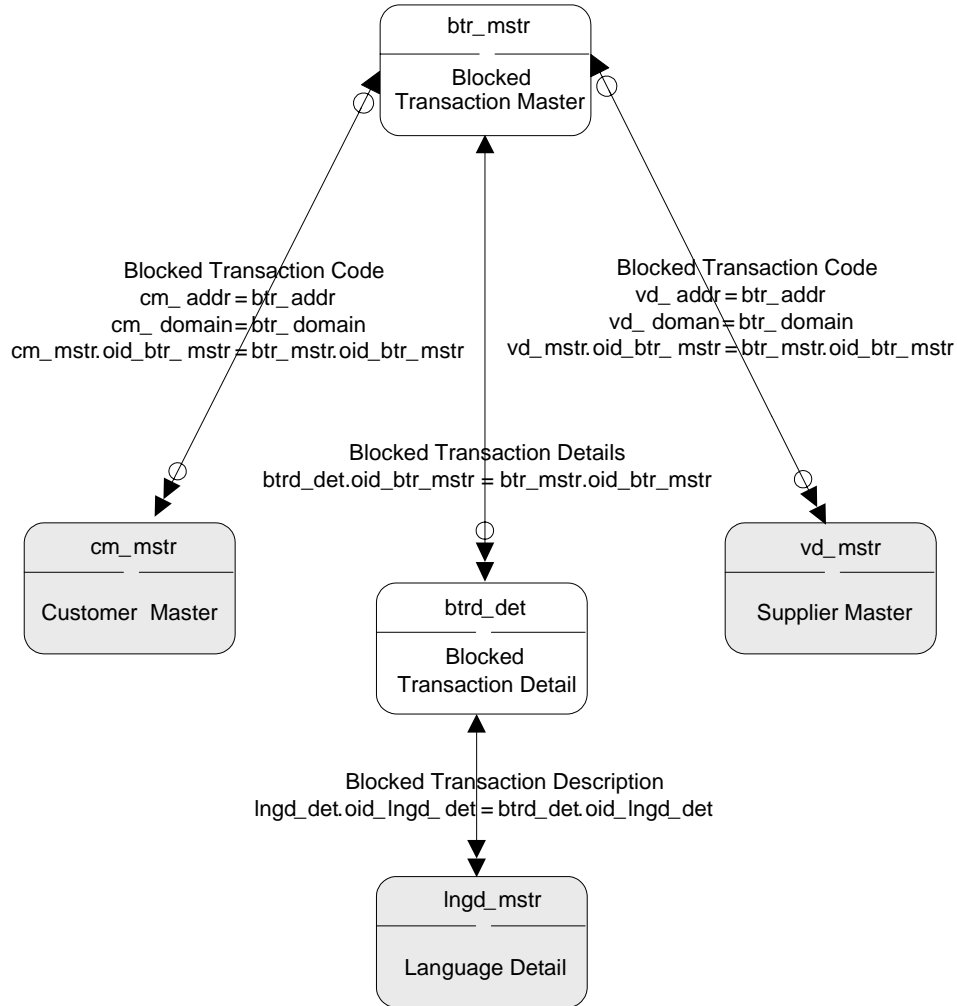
btr_mstr

Blocked Transaction Master

Blocked Transaction Code
cm_ addr = btr_addr
cm_ domain = btr_ domain
cm_mstr.oid_btr_ mstr = btr_mstr.oid_btr_mstr

Blocked Transaction Code
vd_ addr = btr_addr
vd_ doman = btr_ domain
vd_mstr.oid_btr_ mstr = btr_mstr.oid_btr_mstr

Blocked Transaction Details
btrd_det.oid_btr_mstr = btr_mstr.oid_btr_mstr

cm_mstr

Customer Master

btrd_det

Blocked Transaction Detail

vd_mstr

Supplier Master

Blocked Transaction Description
lngd_det.oid_lngd_ det = btrd_det.oid_lngd_det

lngd_mstr

Language Detail